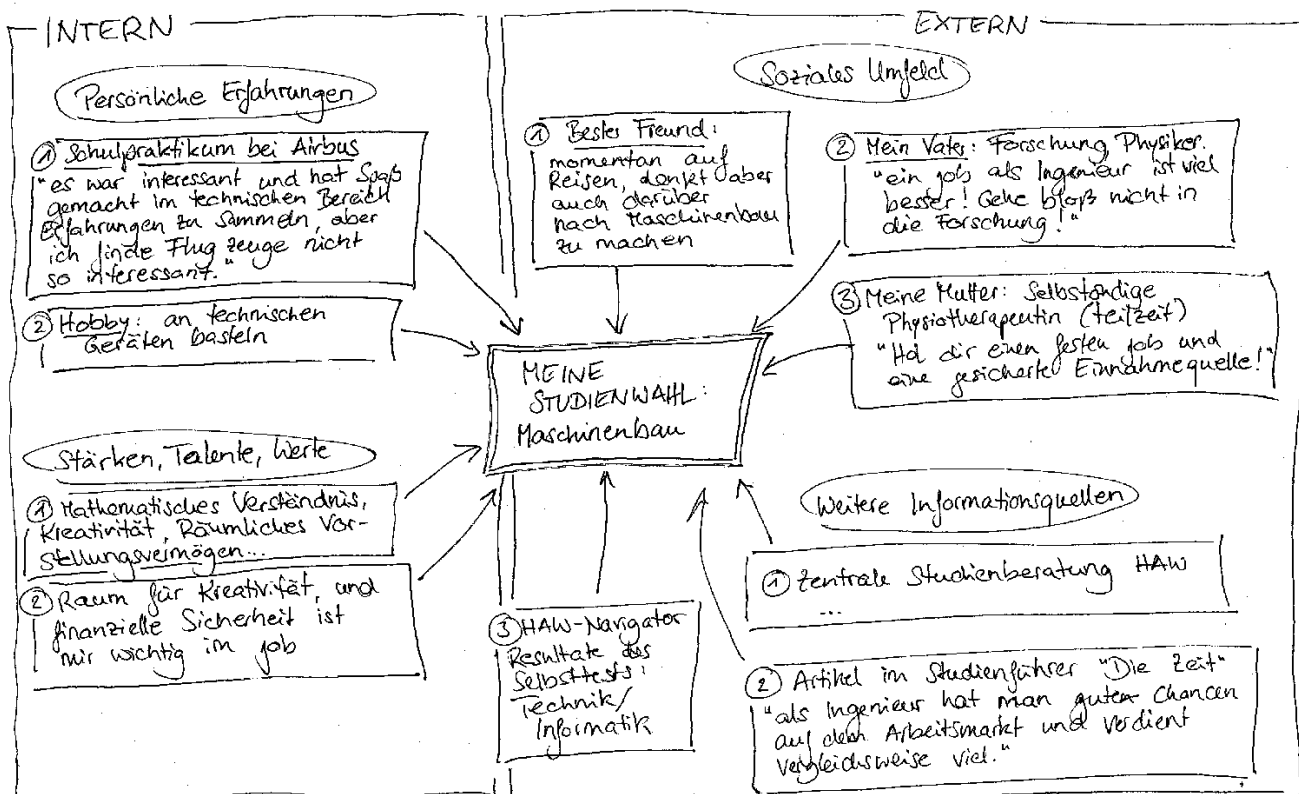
INTERN

EXTERN

Persönliche Erfahrungen

① Schulpraktikum bei Airbus
"es war interessant und hat Spaß gemacht im technischen Bereich Erfahrungen zu sammeln, aber ich finde Flugzeuge nicht so interessant."

② Hobby: an technischen Geräten basteln

Soziales Umfeld

① Bester Freund: momentan auf Reisen, denkt aber auch darüber nach Maschinenbau zu machen

② Mein Vater: Forschung, Physiker. "ein Job als Ingenieur ist viel besser! Gehe bloß nicht in die Forschung!"

③ Meine Mutter: Selbständige Physiotherapeutin (Teilzeit)
"Hol dir einen festen Job und eine gesicherte Einnahmequelle!"

MEINE STUDIENWAHL: Maschinenbau

Stärken, Talente, Werte

① Mathematisches Verständnis, Kreativität, Räumliches Vorstellungsvermögen...

② Raum für Kreativität, und finanzielle Sicherheit ist mir wichtig im Job

③ HAW-Navigator
Resultate des Selbsttests: Technik/Informatik

Weitere Informationsquellen

① Zentrale Studienberatung HAW
...

② Artikel im Studienführer "Die Zeit"
"als Ingenieur hat man gute Chancen auf dem Arbeitsmarkt und verdient vergleichsweise viel."